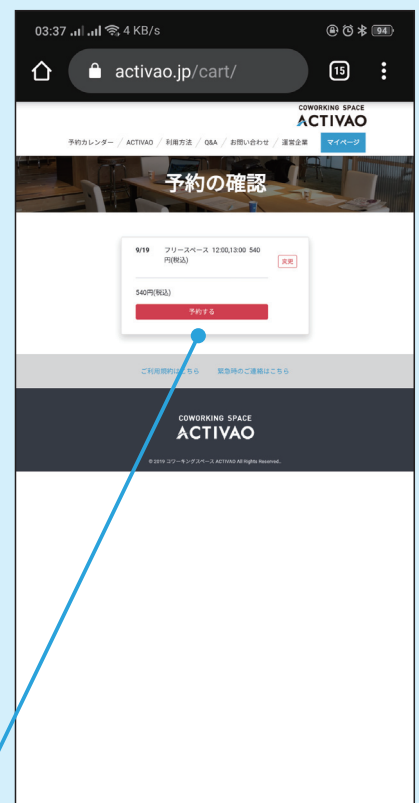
03:37 4 KB/s 94

activao.jp/cart/

15

COWORKING SPACE
ACTIVAO

予約カレンダー / ACTIVAO / 利用方法 / Q&A / お問い合わせ / 運営企業 マイページ

予約の確認

9/19 フリースペース 12:00,13:00 540円(税込) 変更

540円(税込)

予約する

ご利用規約はこちら 緊急時のご連絡はこちら

COWORKING SPACE
ACTIVAO

© 2019 コワーキングスペース ACTIVAO All Rights Reserved.